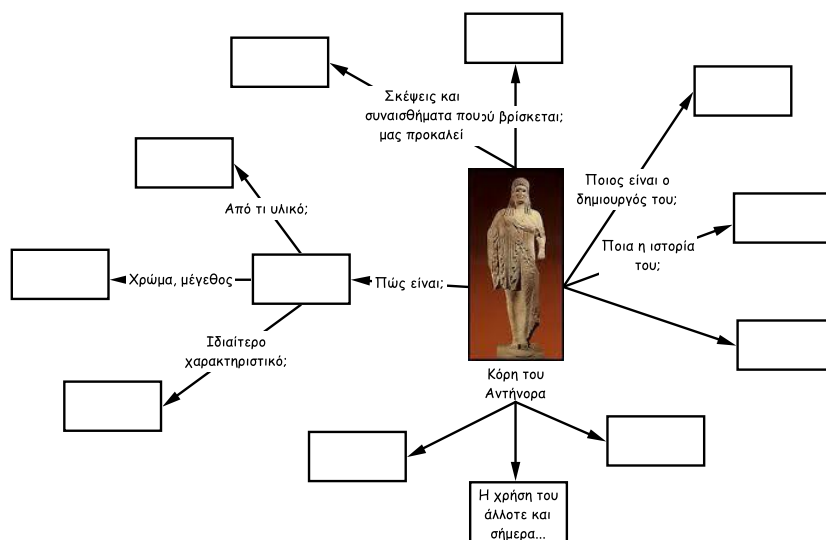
Σκέψεις και συναισθήματα που μας προκαλεί

Πού βρίσκεται;

Ποιος είναι ο δημιουργός του;

Ποια η ιστορία του;

Από τι υλικό;

Χρώμα, μέγεθος

Πώς είναι;

Ιδιαίτερο χαρακτηριστικό;

Κόρη του Αντήνορα

Η χρήση του άλλοτε και σήμερα...